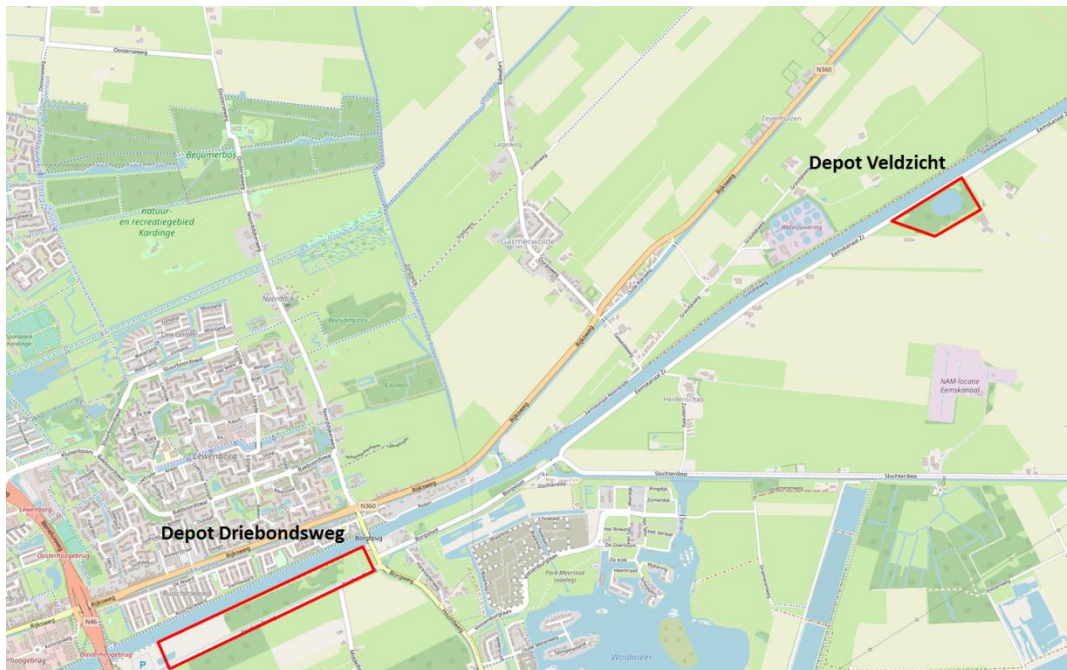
Oosterseweg

N360

Zeveninuizen

Depot Veldzicht

Beijumerbos

natuur- en recreatiegebied Kardinge

Garmerwolde

Waterzuivering

Eemskanaal

Noorddijk

Rijksweg

Lewenborg

NAM-locatie Eemskanaal

Heidenschap

Slochterdiep

N360

Depot Driebondsweg

Borgbrug

Rijksweg

Oosterhoogebrug

N46

Park Meerstad

Woldmeer

Oosterhoogebrug